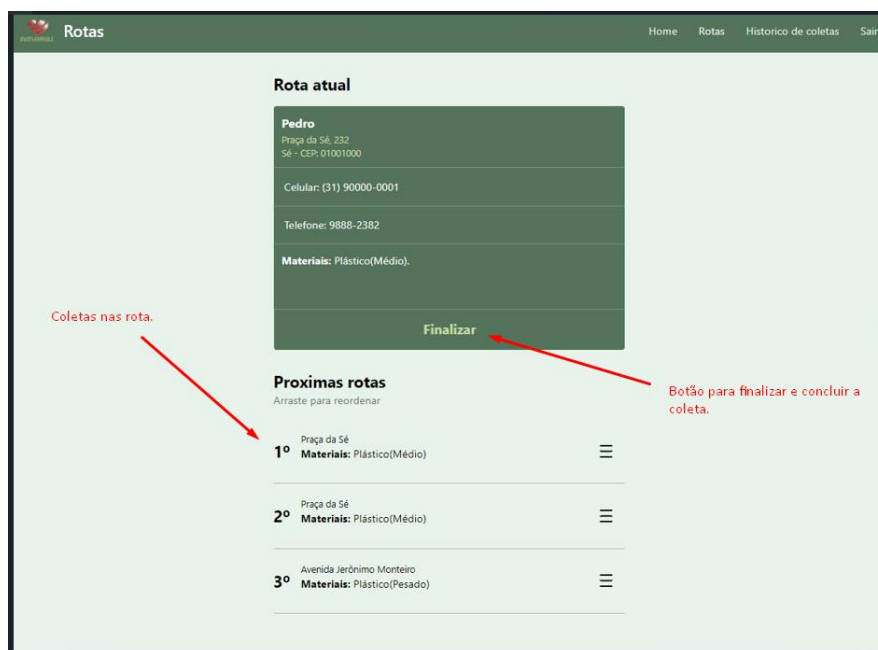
Rotas

Home Rotas Historico de coletas Sair

Rota atual

Pedro
Praça da Sé, 232
Sé - CEP: 01001000

Celular: (31) 90000-0001

Telefone: 9888-2382

**Materiais:** Plástico(Médio).

Finalizar

Coletas nas rota.

Botão para finalizar e concluir a coleta.

Proximas rotas
Arraste para reordenar

1º Praça da Sé
**Materiais:** Plástico(Médio)

2º Praça da Sé
**Materiais:** Plástico(Médio)

3º Avenida Jerônimo Monteiro
**Materiais:** Plástico(Pesado)